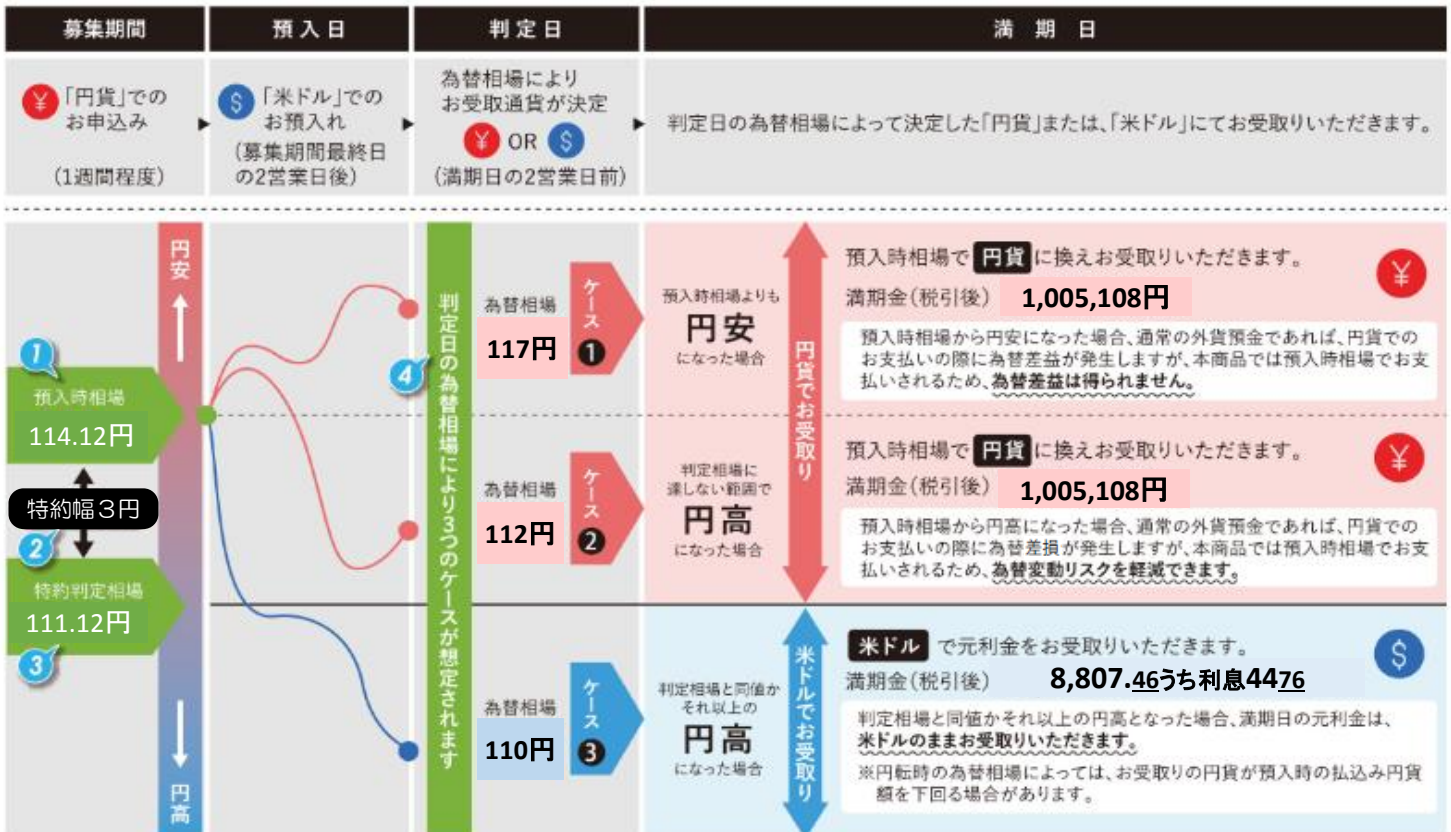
| 募集期間 | 預入日 | 判定日 | 満期日 |
|---|---|---|---|
| ¥「円貨」でのお申込み（1週間程度） | $「米ドル」でのお預入れ（募集期間最終日の2営業日後） | 為替相場によりお受取通貨が決定 ¥ OR $（満期日の2営業日前） | 判定日の為替相場によって決定した「円貨」または、「米ドル」にてお受取りいただきます。 |

円安

1 預入時相場 114.12円

特約幅３円

2 特約判定相場 111.12円

3

円高

4 判定日の為替相場により3つのケースが想定されます

為替相場 117円 ケース❶ 預入時相場よりも 円安 になった場合

為替相場 112円 ケース❷ 判定相場に達しない範囲で 円高 になった場合

円貨でお受取り

預入時相場で 円貨 に換えお受取りいただきます。 ¥
満期金（税引後） 1,005,108円
預入時相場から円安になった場合、通常の外貨預金であれば、円貨でのお支払いの際に為替差益が発生しますが、本商品では預入時相場でお支払いされるため、為替差益は得られません。

預入時相場で 円貨 に換えお受取りいただきます。 ¥
満期金（税引後） 1,005,108円
預入時相場から円高になった場合、通常の外貨預金であれば、円貨でのお支払いの際に為替差損が発生しますが、本商品では預入時相場でお支払いされるため、為替変動リスクを軽減できます。

為替相場 110円 ケース❸ 判定相場と同値かそれ以上の 円高 になった場合

米ドルでお受取り

米ドル で元利金をお受取りいただきます。 $
満期金（税引後） 8,807.46うち利息44.76
判定相場と同値かそれ以上の円高となった場合、満期日の元利金は、米ドルのままお受取りいただきます。
※円転時の為替相場によっては、お受取りの円貨が預入時の払込み円貨額を下回る場合があります。